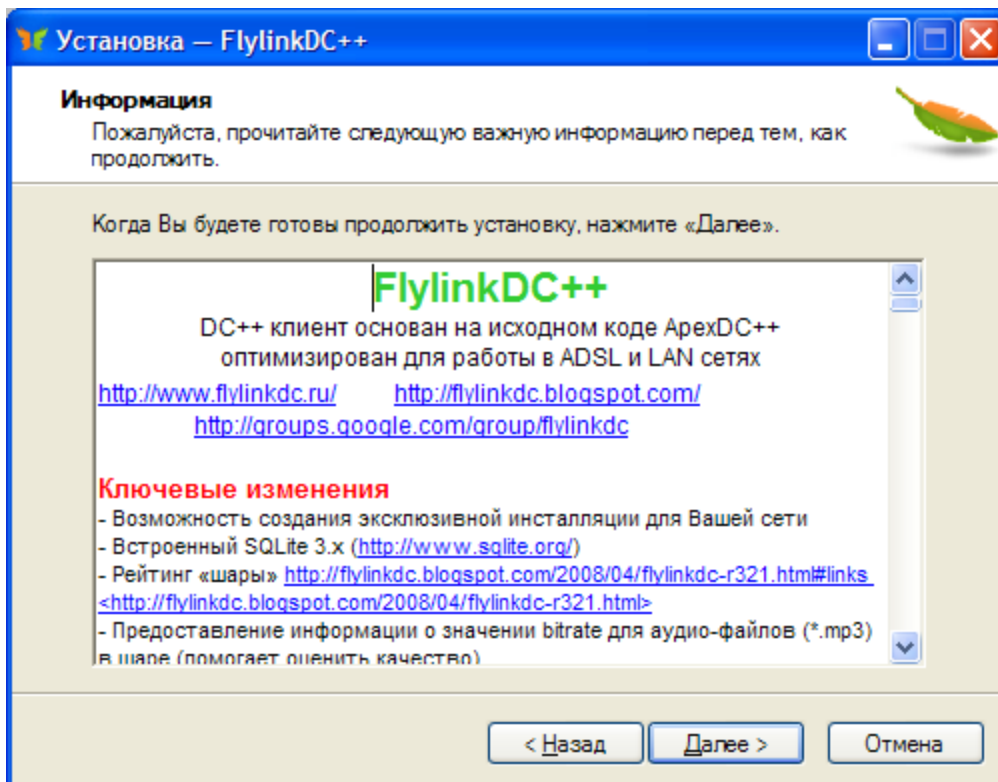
Установка — FlylinkDC++

Информация
Пожалуйста, прочитайте следующую важную информацию перед тем, как продолжить.

Когда Вы будете готовы продолжить установку, нажмите «Далее».

FlylinkDC++
DC++ клиент основан на исходном коде ApexDC++
оптимизирован для работы в ADSL и LAN сетях
http://www.flylinkdc.ru/ http://flylinkdc.blogspot.com/
http://groups.google.com/group/flylinkdc

Ключевые изменения
- Возможность создания эксклюзивной инсталляции для Вашей сети
- Встроенный SQLite 3.x (http://www.sqlite.org/)
- Рейтинг «шары» http://flylinkdc.blogspot.com/2008/04/flylinkdc-r321.html#links <http://flylinkdc.blogspot.com/2008/04/flylinkdc-r321.html>
- Предоставление информации о значении bitrate для аудио-файлов (*.mp3) в шаре (помогает оценить качество)

< Назад Далее > Отмена